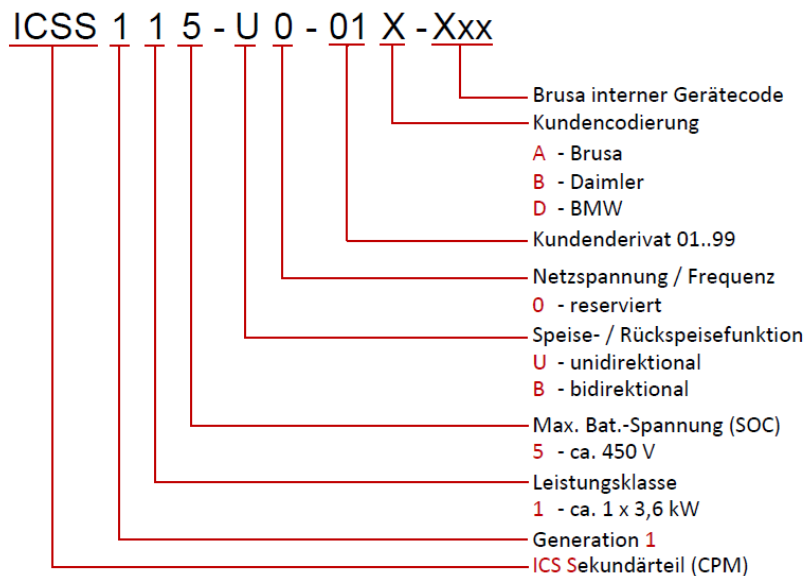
ICSS 1 1 5 - U 0 - 01 X - Xxx

Brusa interner Gerätecode

Kundencodierung
A - Brusa
B - Daimler
D - BMW

Kundenderivat 01..99

Netzspannung / Frequenz
0 - reserviert

Speise- / Rückspeisefunktion
U - unidirektional
B - bidirektional

Max. Bat.-Spannung (SOC)
5 - ca. 450 V

Leistungsklasse
1 - ca. 1 x 3,6 kW

Generation 1

ICS Sekundärteil (CPM)